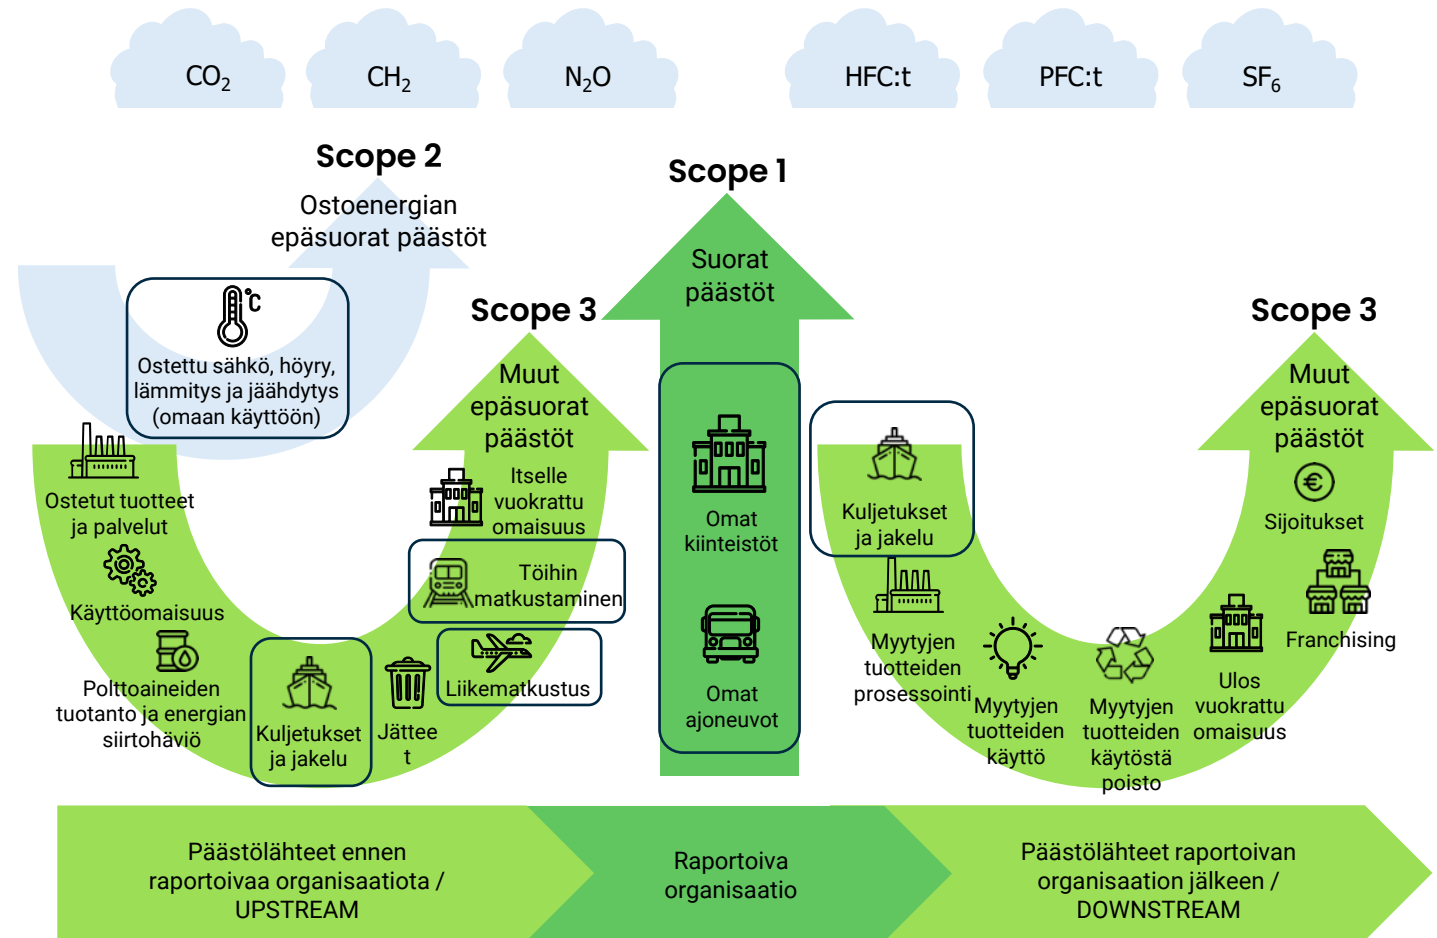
$CO_2$ $CH_2$ $N_2O$ HFC:t PFC:t $SF_6$

Scope 2
Ostoenergian epäsuorat päästöt

Ostettu sähkö, höyry, lämmitys ja jäähdytys (omaan käyttöön)

Ostetut tuotteet ja palvelut

Käyttöomaisuus

Polttoaineiden tuotanto ja energian siirtohäviö

Kuljetukset ja jakelu

Jättee t

Liikematkustus

Töihin matkustaminen

Itselle vuokrattu omaisuus

Scope 3
Muut epäsuorat päästöt

Scope 1
Suorat päästöt

Omat kiinteistöt

Omat ajoneuvot

Kuljetukset ja jakelu

Myytyjen tuotteiden prosessointi

Myytyjen tuotteiden käyttö

Myytyjen tuotteiden käytöstä poisto

Ulos vuokrattu omaisuus

Franchising

Sijoitukset

Scope 3
Muut epäsuorat päästöt

Päästölähteet ennen raportoivaa organisaatiota / UPSTREAM

Raportoiva organisaatio

Päästölähteet raportoivan organisaation jälkeen / DOWNSTREAM